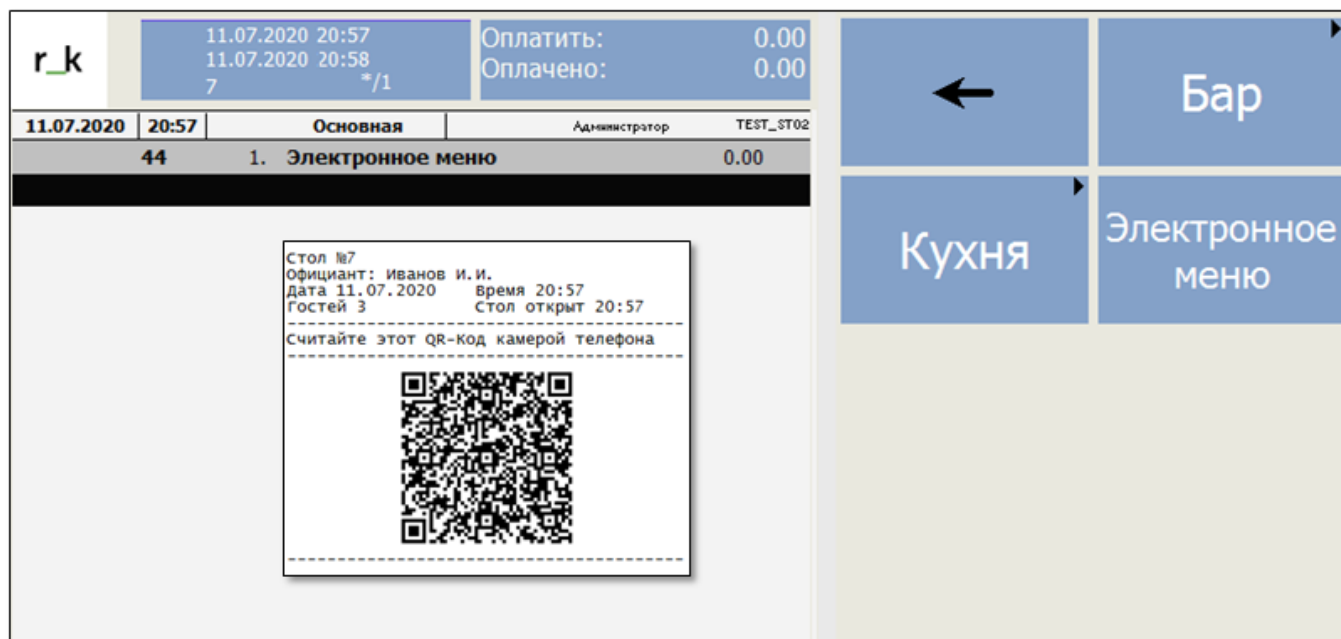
r_k

11.07.2020 20:57
11.07.2020 20:58
7 */1

Оплатить: 0.00
Оплачено: 0.00

←

Бар

| 11.07.2020 | 20:57 | Основная | Администратор | TEST_ST02 |
|---|---|---|---|---|

44 1. Электронное меню 0.00

Стол №7
Официант: Иванов И.И.
Дата 11.07.2020 Время 20:57
Гостей 3 Стол открыт 20:57
------------------------------------------------
Считайте этот QR-Код камерой телефона
------------------------------------------------

------------------------------------------------

Кухня

Электронное меню